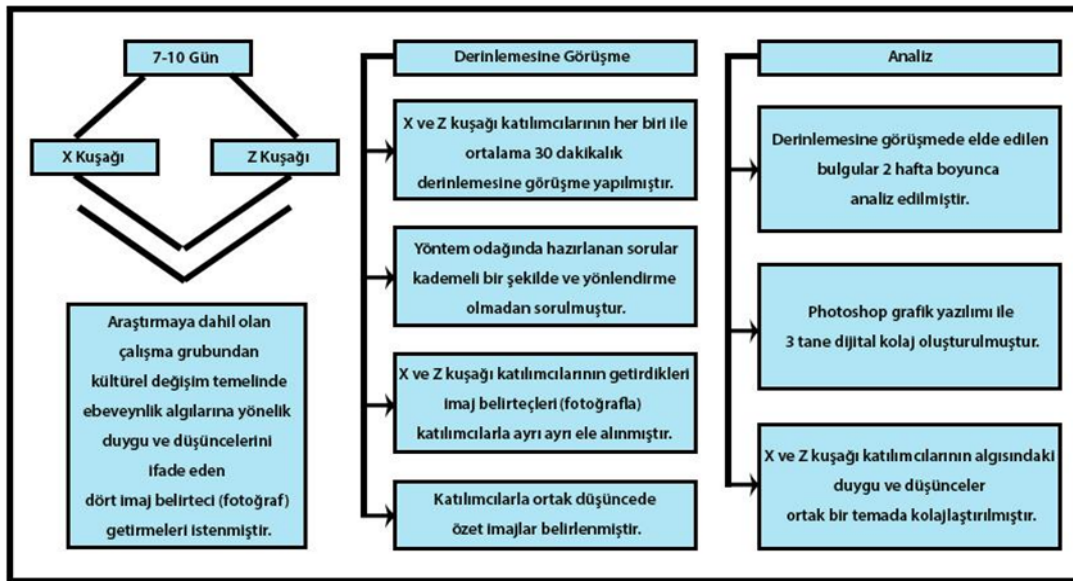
7-10 Gün

X Kuşağı

Z Kuşağı

Araştırmaya dahil olan çalışma grubundan kültürel değişim temelinde ebeveynlik algılarına yönelik duygu ve düşüncelerini ifade eden dört imaj belirteci (fotoğraf) getirmeleri istenmiştir.

Derinlemesine Görüşme

X ve Z kuşağı katılımcılarının her biri ile ortalama 30 dakikalık derinlemesine görüşme yapılmıştır.

Yöntem odağında hazırlanan sorular kademeli bir şekilde ve yönlendirme olmadan sorulmuştur.

X ve Z kuşağı katılımcılarının getirdikleri imaj belirteçleri (fotoğrafla) katılımcılarla ayrı ayrı ele alınmıştır.

Katılımcılarla ortak düşüncede özet imajlar belirlenmiştir.

Analiz

Derinlemesine görüşmede elde edilen bulgular 2 hafta boyunca analiz edilmiştir.

Photoshop grafik yazılımı ile 3 tane dijital kolaj oluşturulmuştur.

X ve Z kuşağı katılımcılarının algısındaki duygu ve düşünceler ortak bir temada kolajlaştırılmıştır.